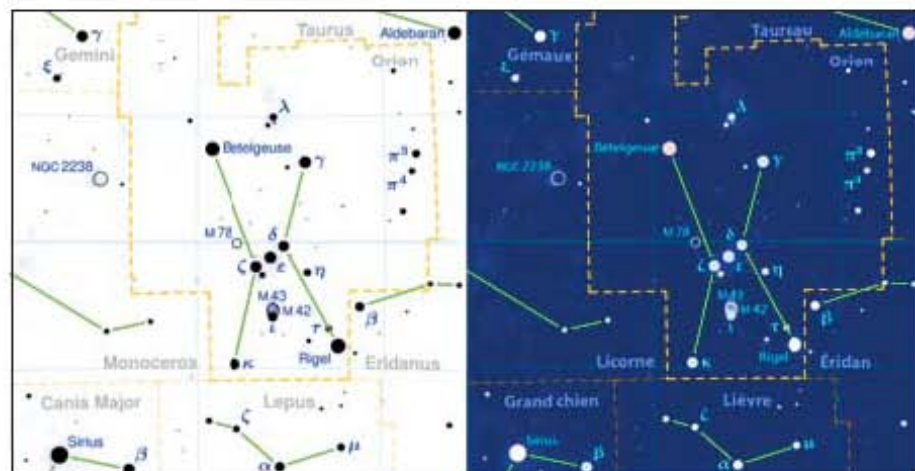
Gemini
$\gamma$
$\epsilon$
Taurus
Aldebaran
Orion
$\lambda$
Betelgeuse
$\gamma$
NGC 2238
$\pi^3$
$\pi^4$
M 78
$\delta$
$\zeta$
$\epsilon$
$\eta$
M 43
M 42
$\iota$
$\tau$
$\beta$
$\kappa$
Rigel
Monoceros
Eridanus
Canis Major
Lepus
$\zeta$
Sirius
$\beta$
$\mu$
$\alpha$

Gémaux
$\gamma$
$\epsilon$
Taureau
Aldebaran
Orion
$\lambda$
Betelgeuse
$\gamma$
NGC 2238
$\pi^3$
$\pi^4$
M 78
$\delta$
$\zeta$
$\epsilon$
$\eta$
M 43
M 42
$\iota$
$\tau$
$\beta$
$\kappa$
Rigel
Licorne
Éridan
Grand chien
Lièvre
$\zeta$
Sirius
$\beta$
$\mu$
$\alpha$